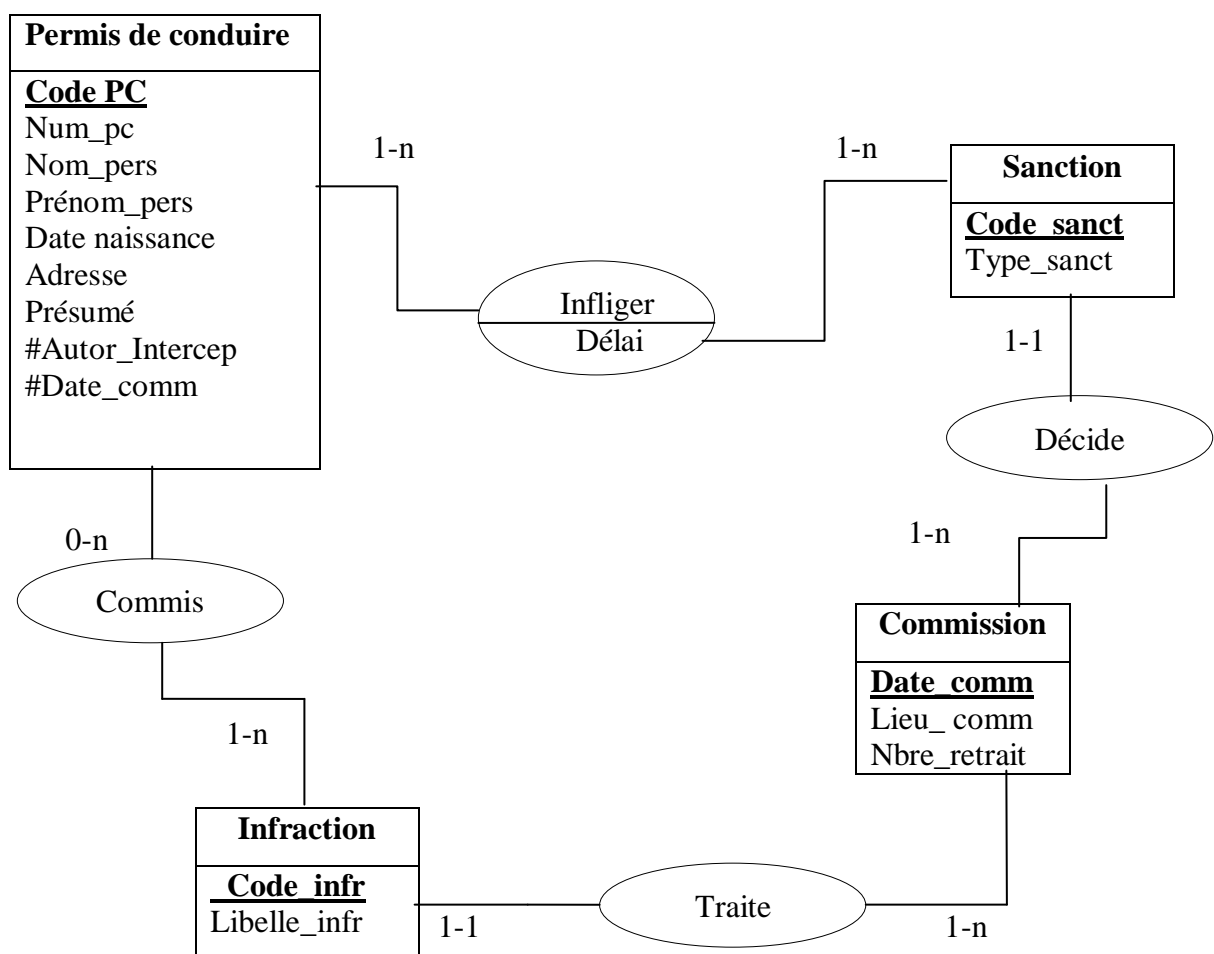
Permis de conduire

Code PC
Num_pc
Nom_pers
Prénom_pers
Date naissance
Adresse
Présumé
#Autor_Intercep
#Date_comm

1-n

1-n

Sanction

Code_sanct
Type_sanct

Infliger
Délai

1-1

Décide

0-n

1-n

Commis

Commission

Date_comm
Lieu_ comm
Nbre_retrait

1-n

Infraction

Code_infr
Libelle_infr

1-1

Traite

1-n